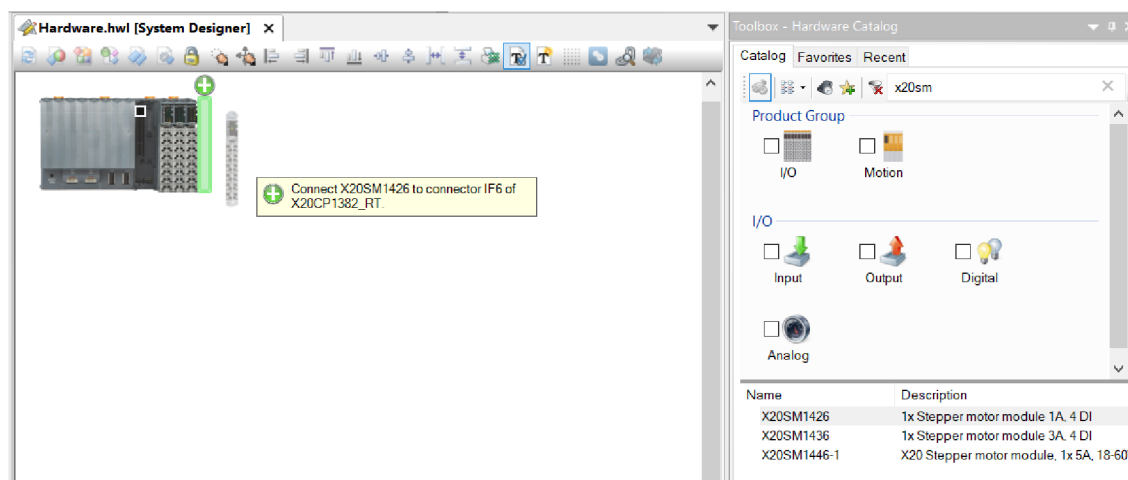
Hardware.hwl [System Designer] ×

Connect X20SM1426 to connector IF6 of X20CP1382_RT.

Toolbox - Hardware Catalog

Catalog Favorites Recent

x20sm

Product Group

I/O

Motion

I/O

Input

Output

Digital

Analog

| Name | Description |
|---|---|
| X20SM1426 | 1x Stepper motor module 1A, 4 DI |
| X20SM1436 | 1x Stepper motor module 3A, 4 DI |
| X20SM1446-1 | X20 Stepper motor module, 1x 5A, 18-60 |